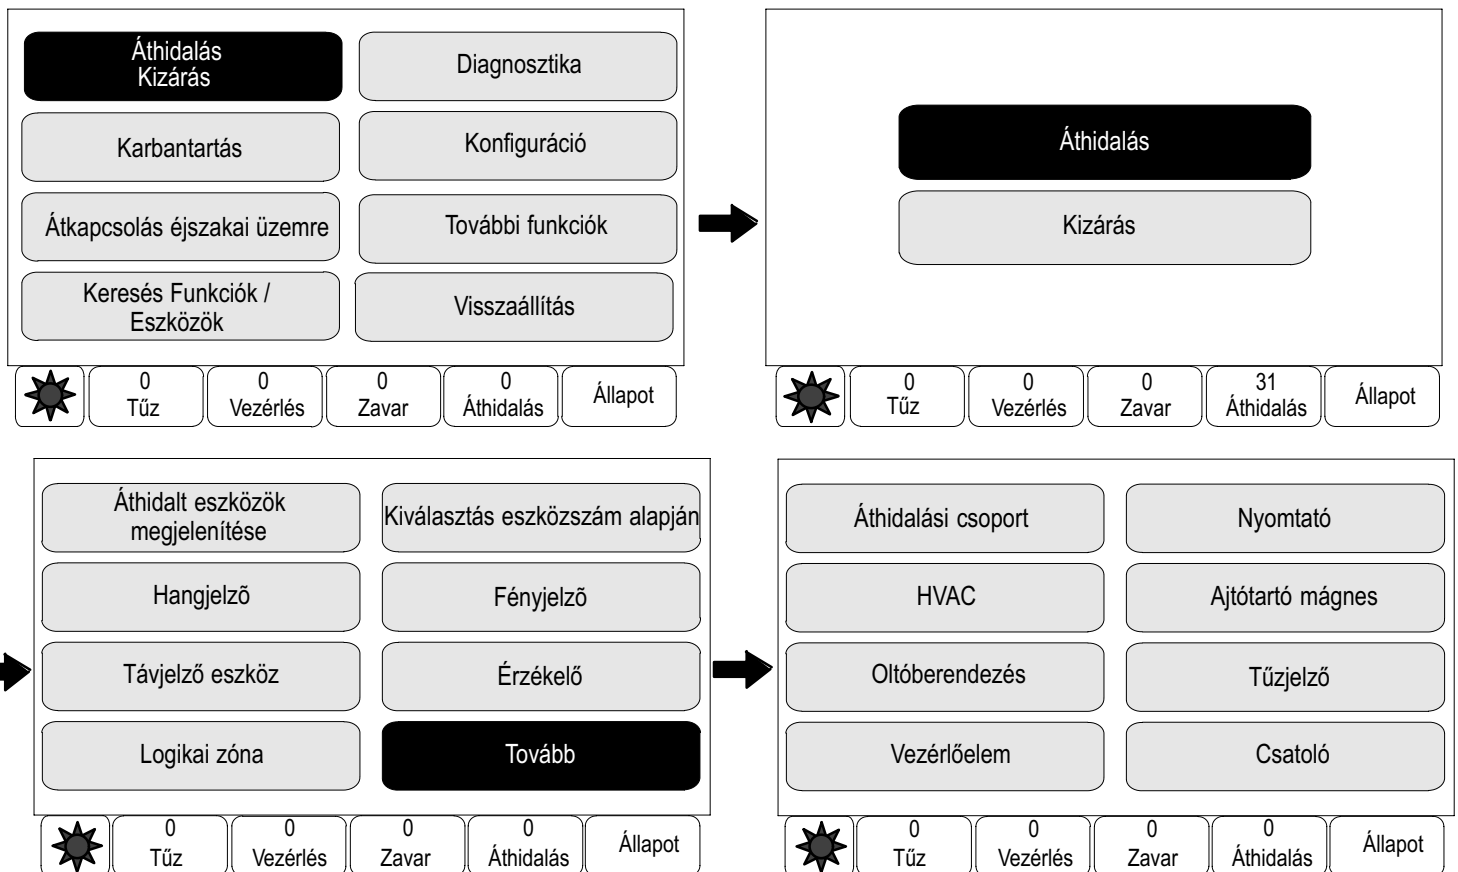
Áthidalás Kizárás

Diagnosztika

Karbantartás

Konfiguráció

Átkapcsolás éjszakai üzemre

További funkciók

Keresés Funkciók / Eszközök

Visszaállítás

0 Tűz | 0 Vezérlés | 0 Zavar | 0 Áthidalás | Állapot

Áthidalás

Kizárás

0 Tűz | 0 Vezérlés | 0 Zavar | 31 Áthidalás | Állapot

Áthidalt eszközök megjelenítése

Kiválasztás eszközszám alapján

Hangjelző

Fényjelző

Távjelző eszköz

Érzékelő

Logikai zóna

Tovább

0 Tűz | 0 Vezérlés | 0 Zavar | 0 Áthidalás | Állapot

Áthidalási csoport

Nyomtató

HVAC

Ajtótartó mágnes

Oltóberendezés

Tűzjelző

Vezérlőelem

Csatoló

0 Tűz | 0 Vezérlés | 0 Zavar | 0 Áthidalás | Állapot